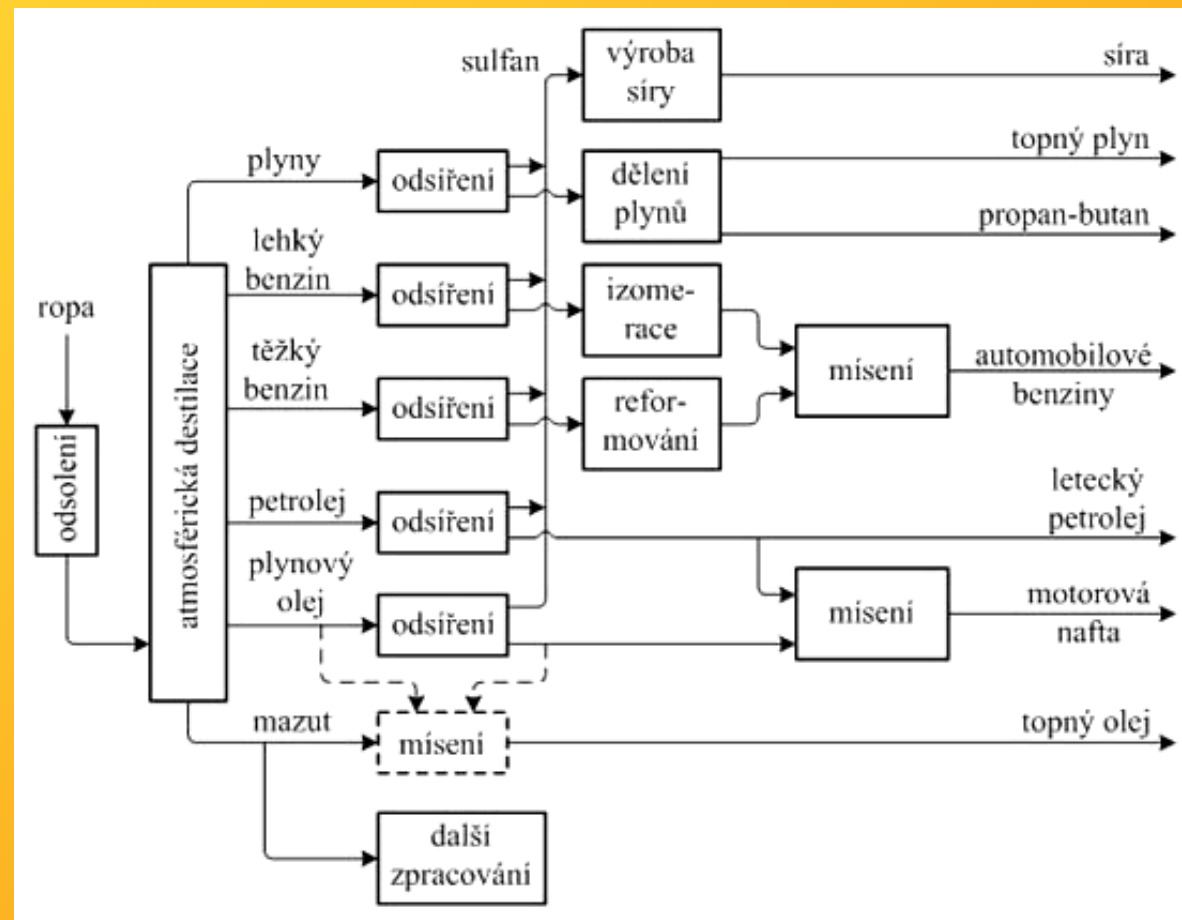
sulfan
výroba síry
síra
plyny
odsíření
dělení plynů
topný plyn
propan-butan
lehký benzin
odsíření
ropa
izomerace
těžký benzin
odsíření
mísení
automobilové benziny
odsolení
atmosférická destilace
reformování
petrolej
odsíření
letecký petrolej
plynový olej
odsíření
mísení
motorová nafta
mazut
mísení
topný olej
další zpracování